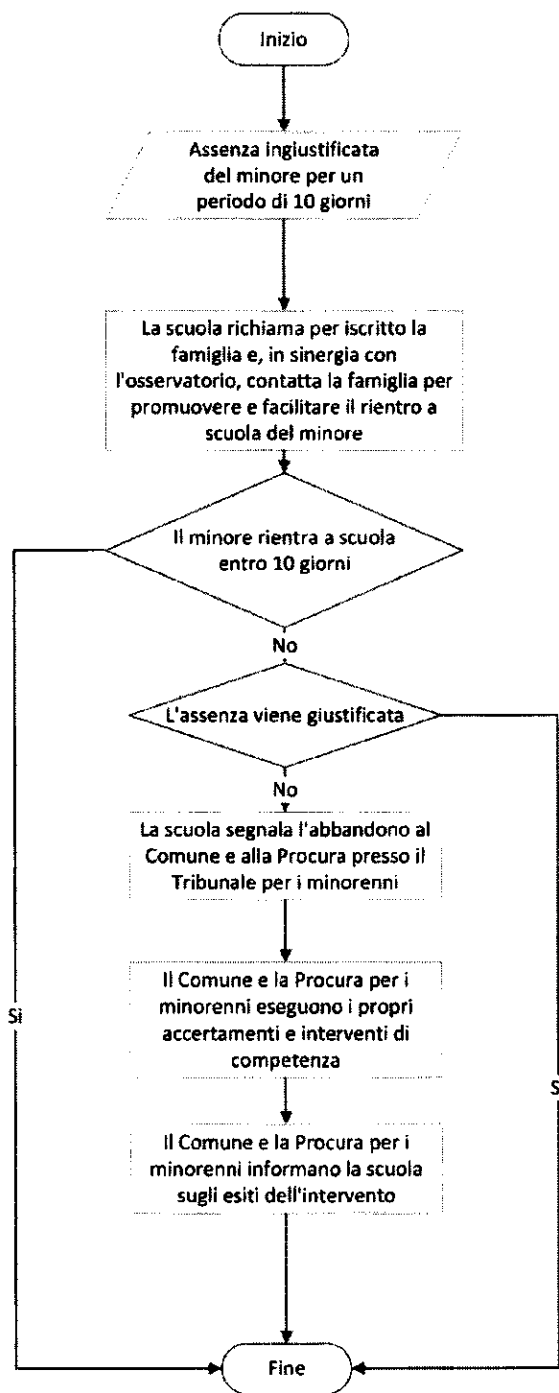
Inizio

Assenza ingiustificata del minore per un periodo di 10 giorni

La scuola richiama per iscritto la famiglia e, in sinergia con l'osservatorio, contatta la famiglia per promuovere e facilitare il rientro a scuola del minore

Il minore rientra a scuola entro 10 giorni

Si

No

L'assenza viene giustificata

S

No

La scuola segnala l'abbandono al Comune e alla Procura presso il Tribunale per i minorenni

Il Comune e la Procura per i minorenni eseguono i propri accertamenti e interventi di competenza

Il Comune e la Procura per i minorenni informano la scuola sugli esiti dell'intervento

Fine